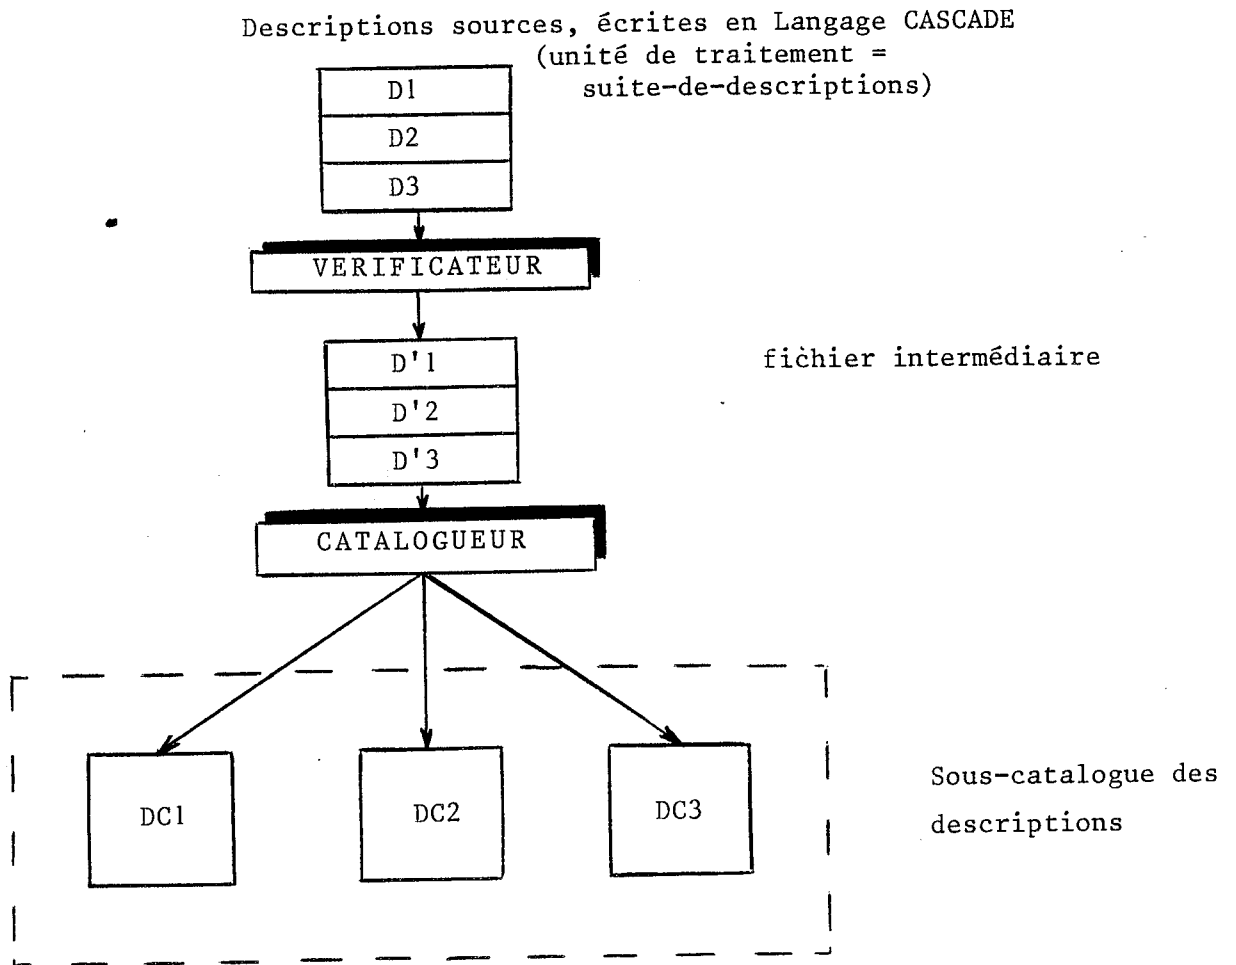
Descriptions sources, écrites en Langage CASCADE
(unité de traitement =
suite-de-descriptions)

D1
D2
D3

VERIFICATEUR

D'1
D'2
D'3

fichier intermédiaire

CATALOGUEUR

DC1
DC2
DC3

Sous-catalogue des descriptions